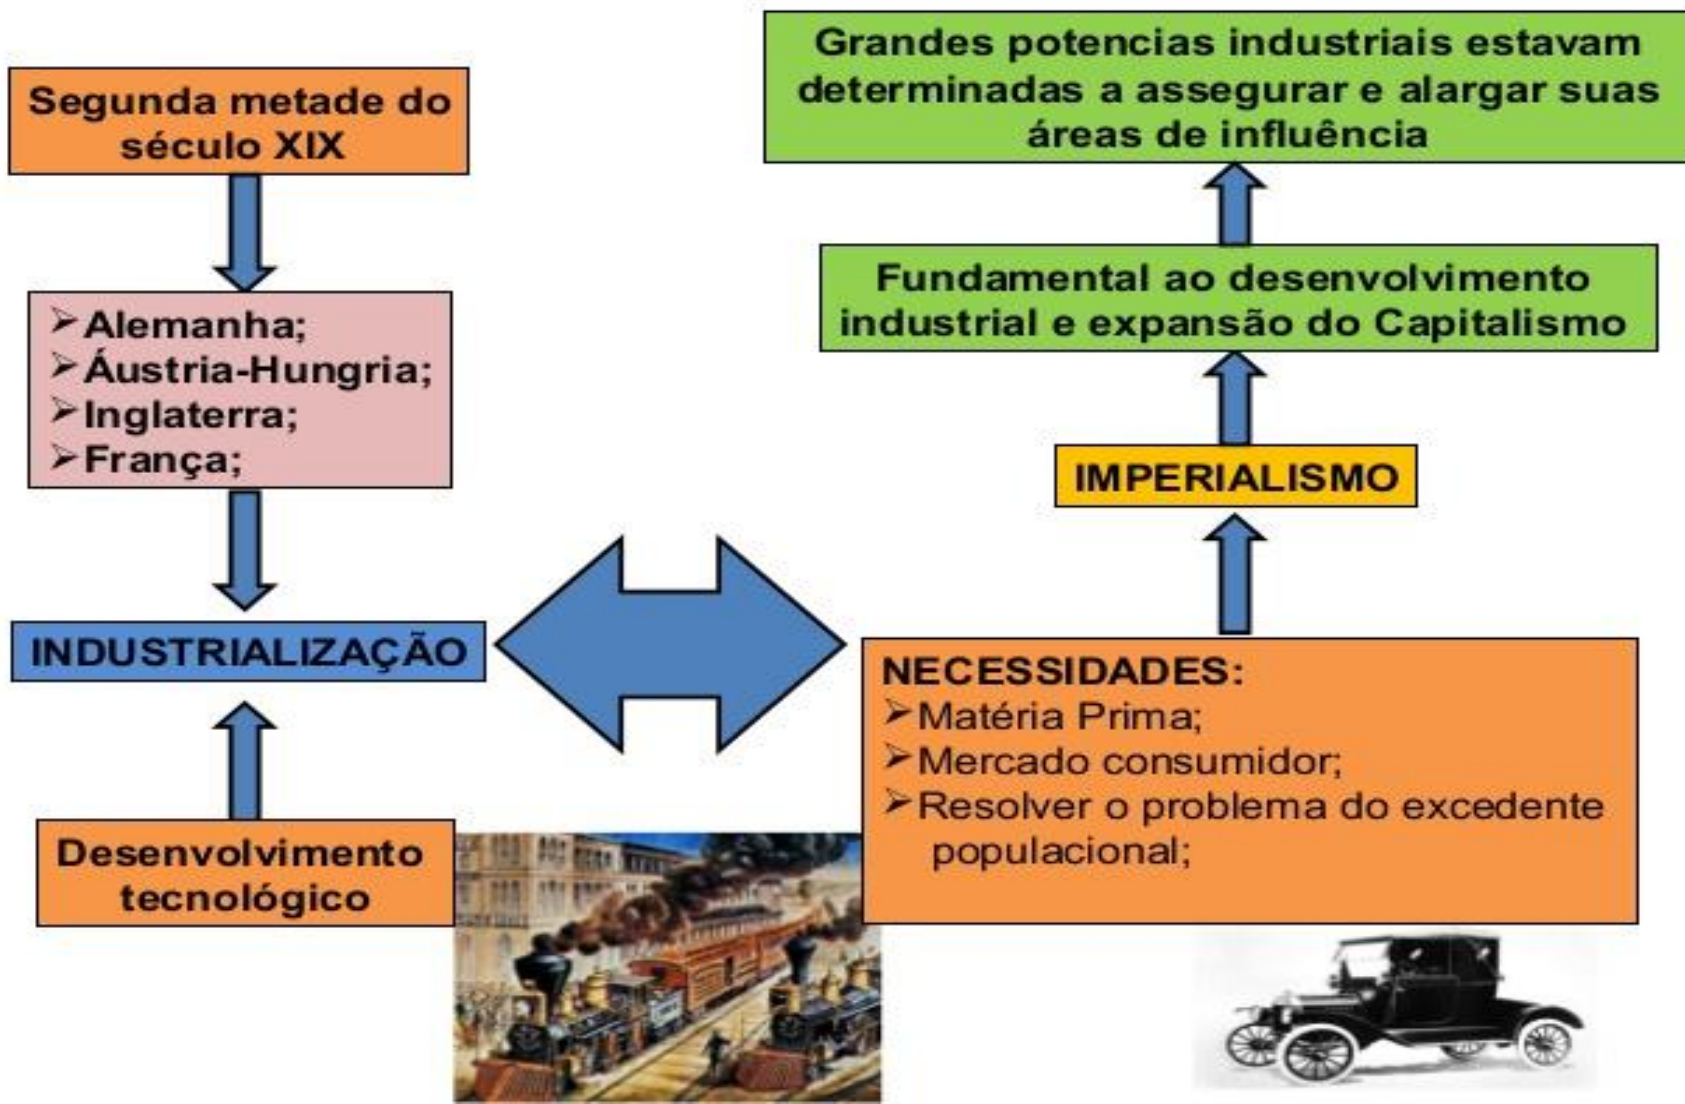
Segunda metade do século XIX

➢Alemanha;
➢Áustria-Hungria;
➢Inglaterra;
➢França;

INDUSTRIALIZAÇÃO

Desenvolvimento tecnológico

Grandes potencias industriais estavam determinadas a assegurar e alargar suas áreas de influência

Fundamental ao desenvolvimento industrial e expansão do Capitalismo

IMPERIALISMO

NECESSIDADES:
➢Matéria Prima;
➢Mercado consumidor;
➢Resolver o problema do excedente populacional;